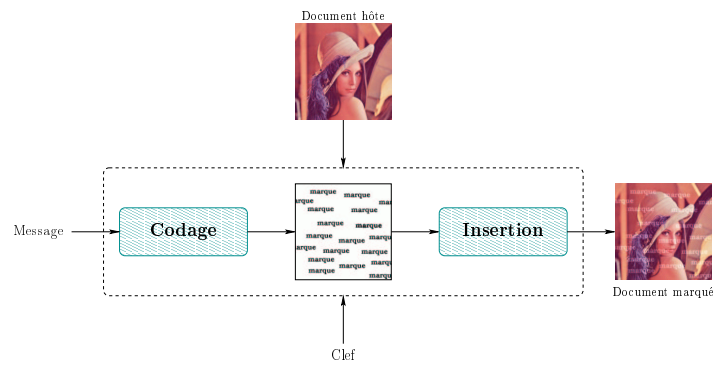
Document hôte

Message

Codage

marque marque marque marque marque marque marque marque marque marque marque marque marque marque marque marque marque marque marque marque marque marque

Insertion

Document marqué

Clef